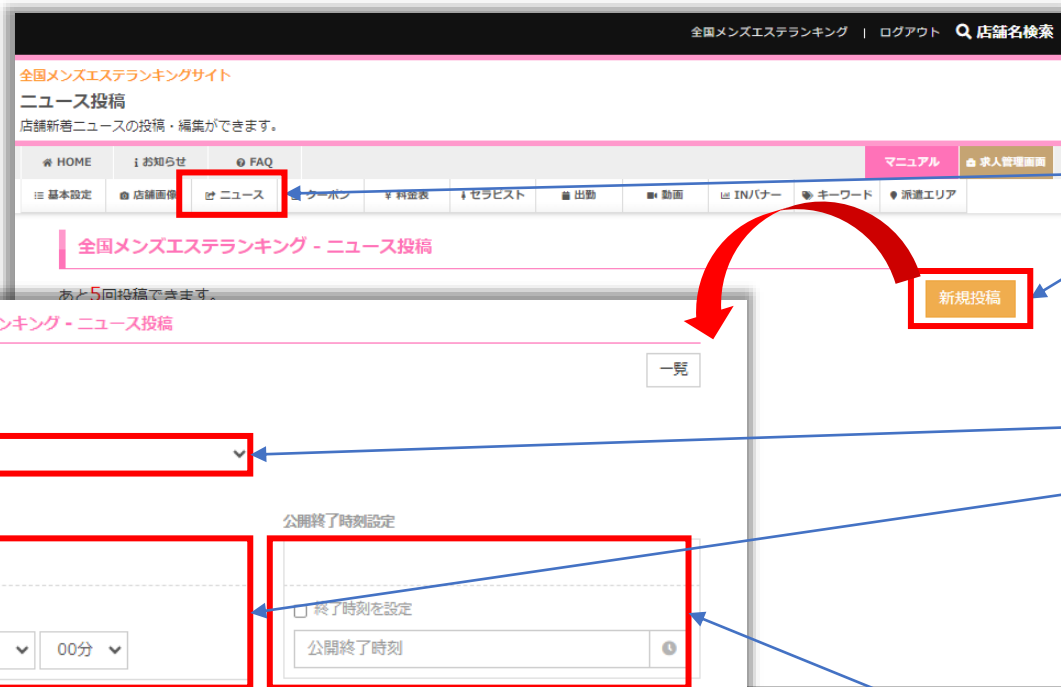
全国メンズエステランキング | ログアウト 店舗名検索

全国メンズエステランキングサイト

ニュース投稿

店舗新着ニュースの投稿・編集ができます。

HOME
お知らせ
FAQ
マニュアル
求人管理画面

基本設定
店舗画像
ニュース
クーポン
料金表
セラピスト
出勤
動画
INバナー
キーワード
派遣エリア

全国メンズエステランキング - ニュース投稿

あと5回投稿できます。

新規投稿

ンキング - ニュース投稿

一覧

公開終了時刻設定

終了時刻を設定

公開終了時刻

00分